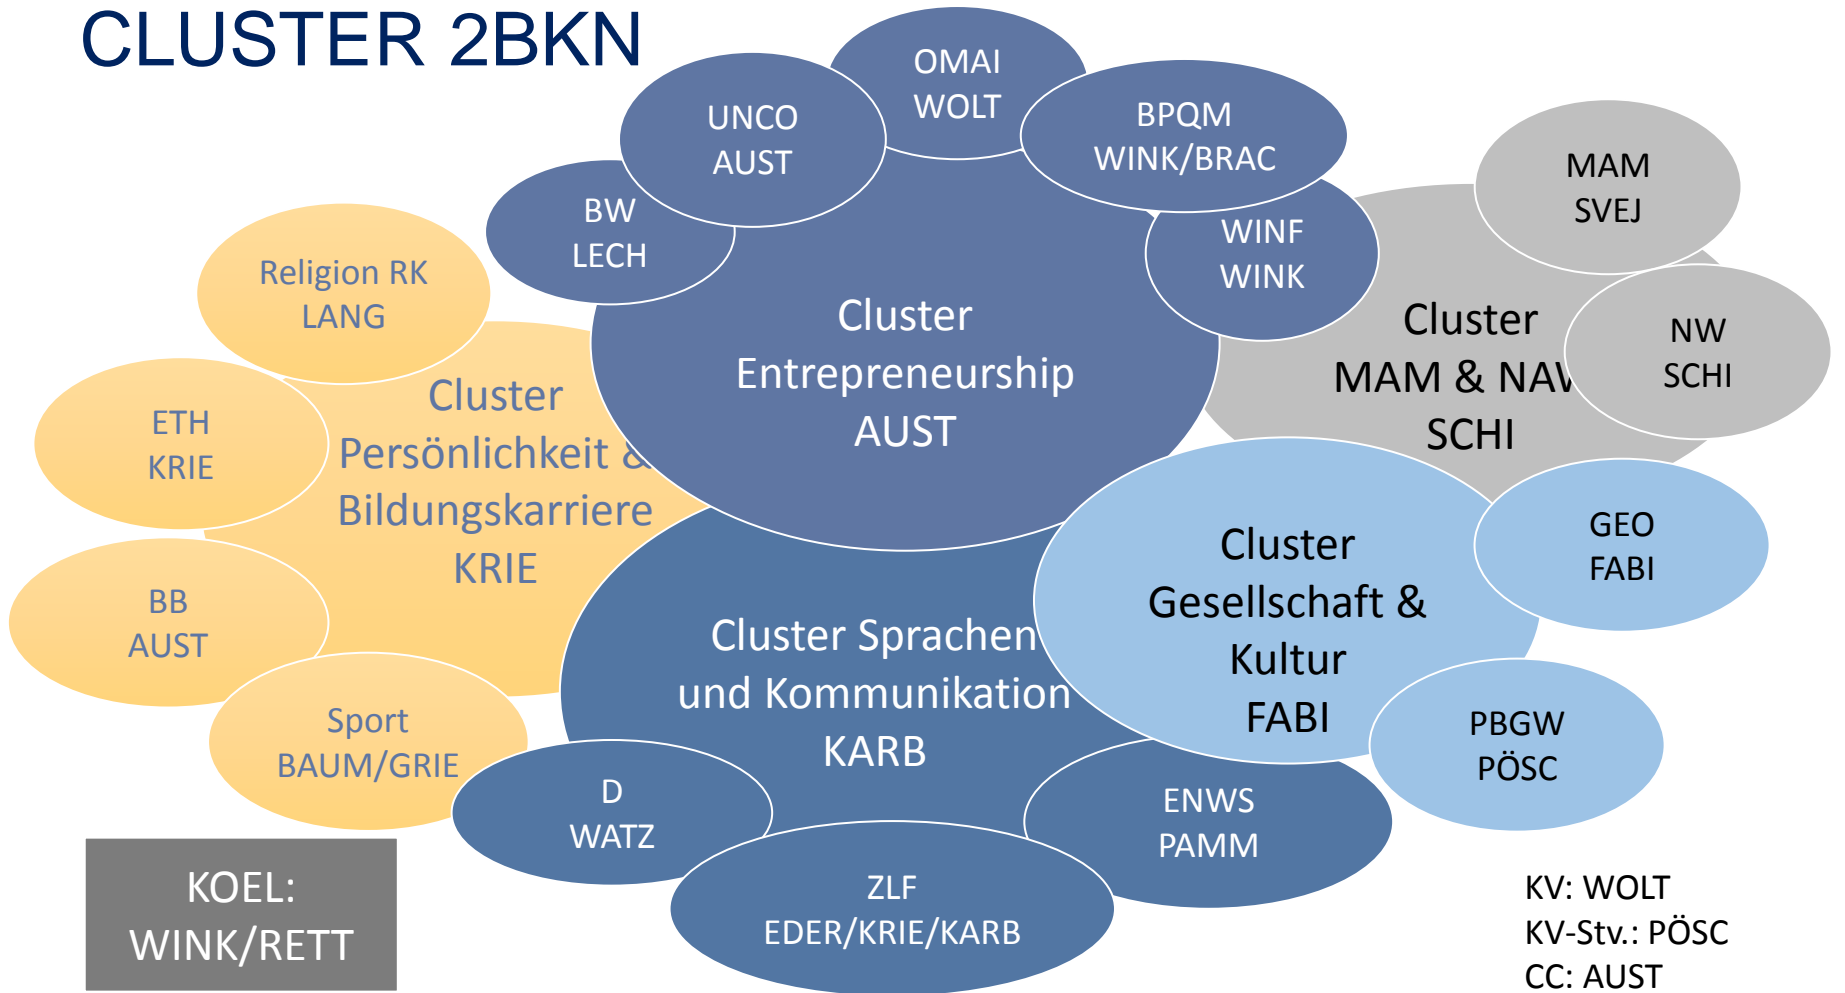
CLUSTER 2BKN

OMAI
WOLT

UNCO
AUST

BPQM
WINK/BRAC

BW
LECH

WINF
WINK

Cluster
Entrepreneurship
AUST

MAM
SVEJ

Cluster
MAM & NA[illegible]
SCHI

NW
SCHI

Religion RK
LANG

Cluster
Persönlichkeit &
Bildungskarriere
KRIE

ETH
KRIE

BB
AUST

Sport
BAUM/GRIE

Cluster
Gesellschaft &
Kultur
FABI

GEO
FABI

PBGW
PÖSC

Cluster Sprachen
und Kommunikation
KARB

D
WATZ

ENWS
PAMM

ZLF
EDER/KRIE/KARB

KOEL:
WINK/RETT

KV: WOLT
KV-Stv.: PÖSC
CC: AUST